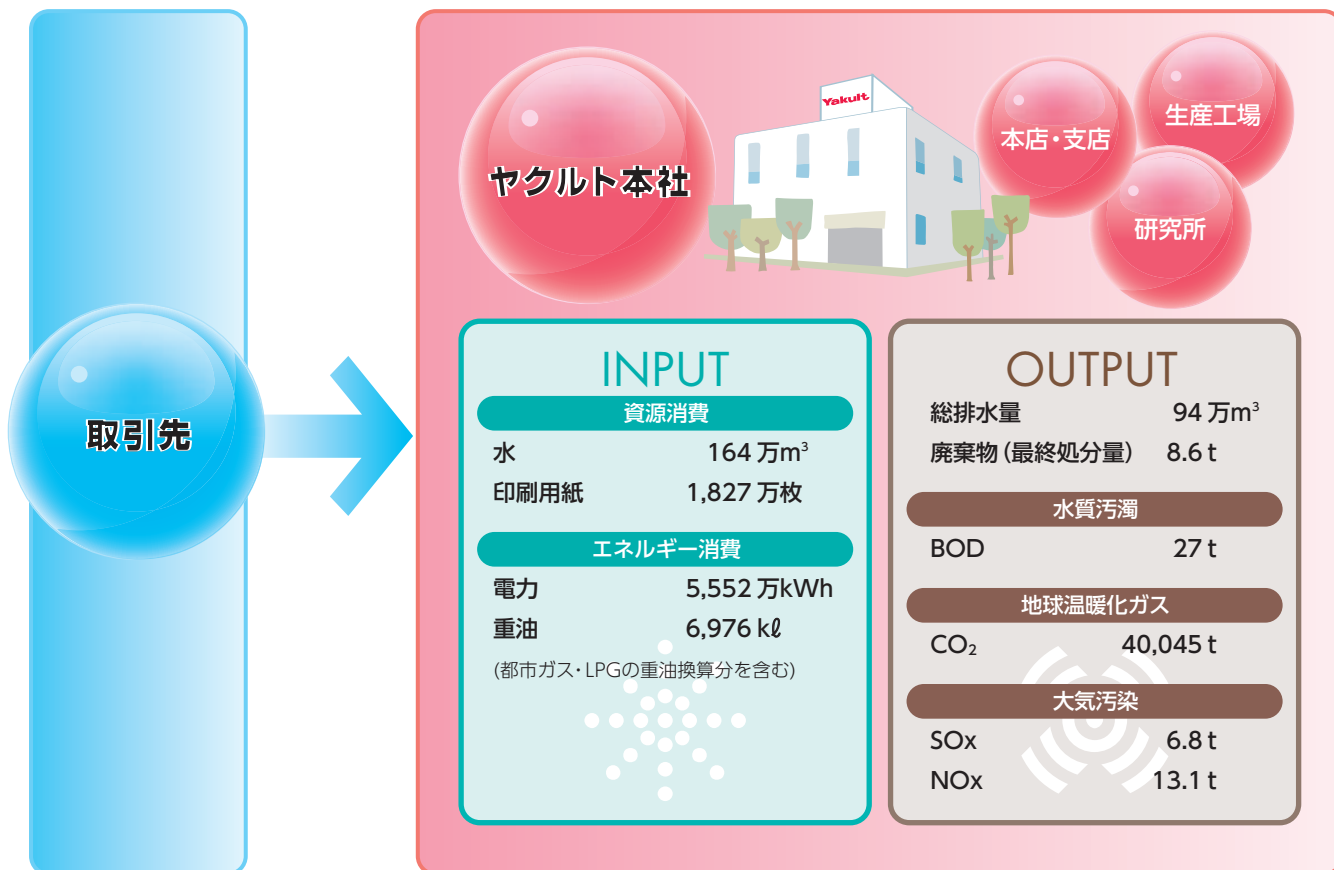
取引先

ヤクルト本社

Yakult

本店・支店

生産工場

研究所

INPUT

資源消費

| | |
|---|---|
| 水 | 164 万$m^3$ |
| 印刷用紙 | 1,827 万枚 |

エネルギー消費

| | |
|---|---|
| 電力 | 5,552 万kWh |
| 重油 | 6,976 kℓ |

(都市ガス・LPGの重油換算分を含む)

OUTPUT

| | |
|---|---|
| 総排水量 | 94 万$m^3$ |
| 廃棄物（最終処分量） | 8.6 t |

水質汚濁

| | |
|---|---|
| BOD | 27 t |

地球温暖化ガス

| | |
|---|---|
| $CO_2$ | 40,045 t |

大気汚染

| | |
|---|---|
| SOx | 6.8 t |
| NOx | 13.1 t |